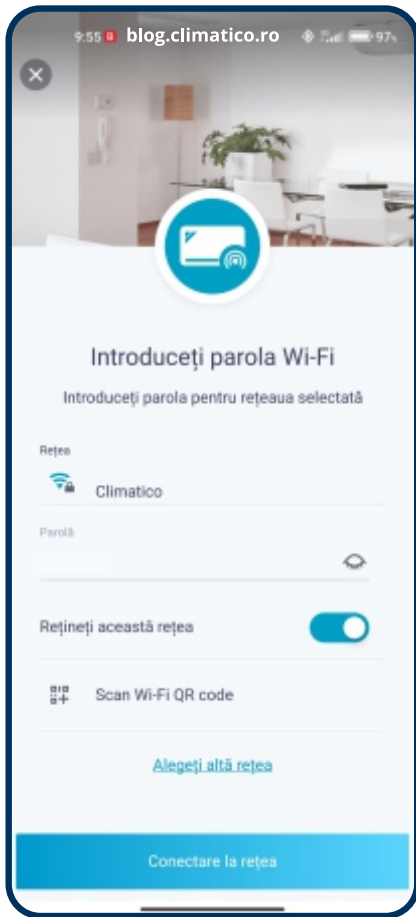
9:55 blog.climatico.ro 97

Introduceți parola Wi-Fi

Introduceți parola pentru rețeaua selectată

Rețea

Climatico

Parolă

Rețineți această rețea

Scan Wi-Fi QR code

Alegeți altă rețea

Conectare la rețea